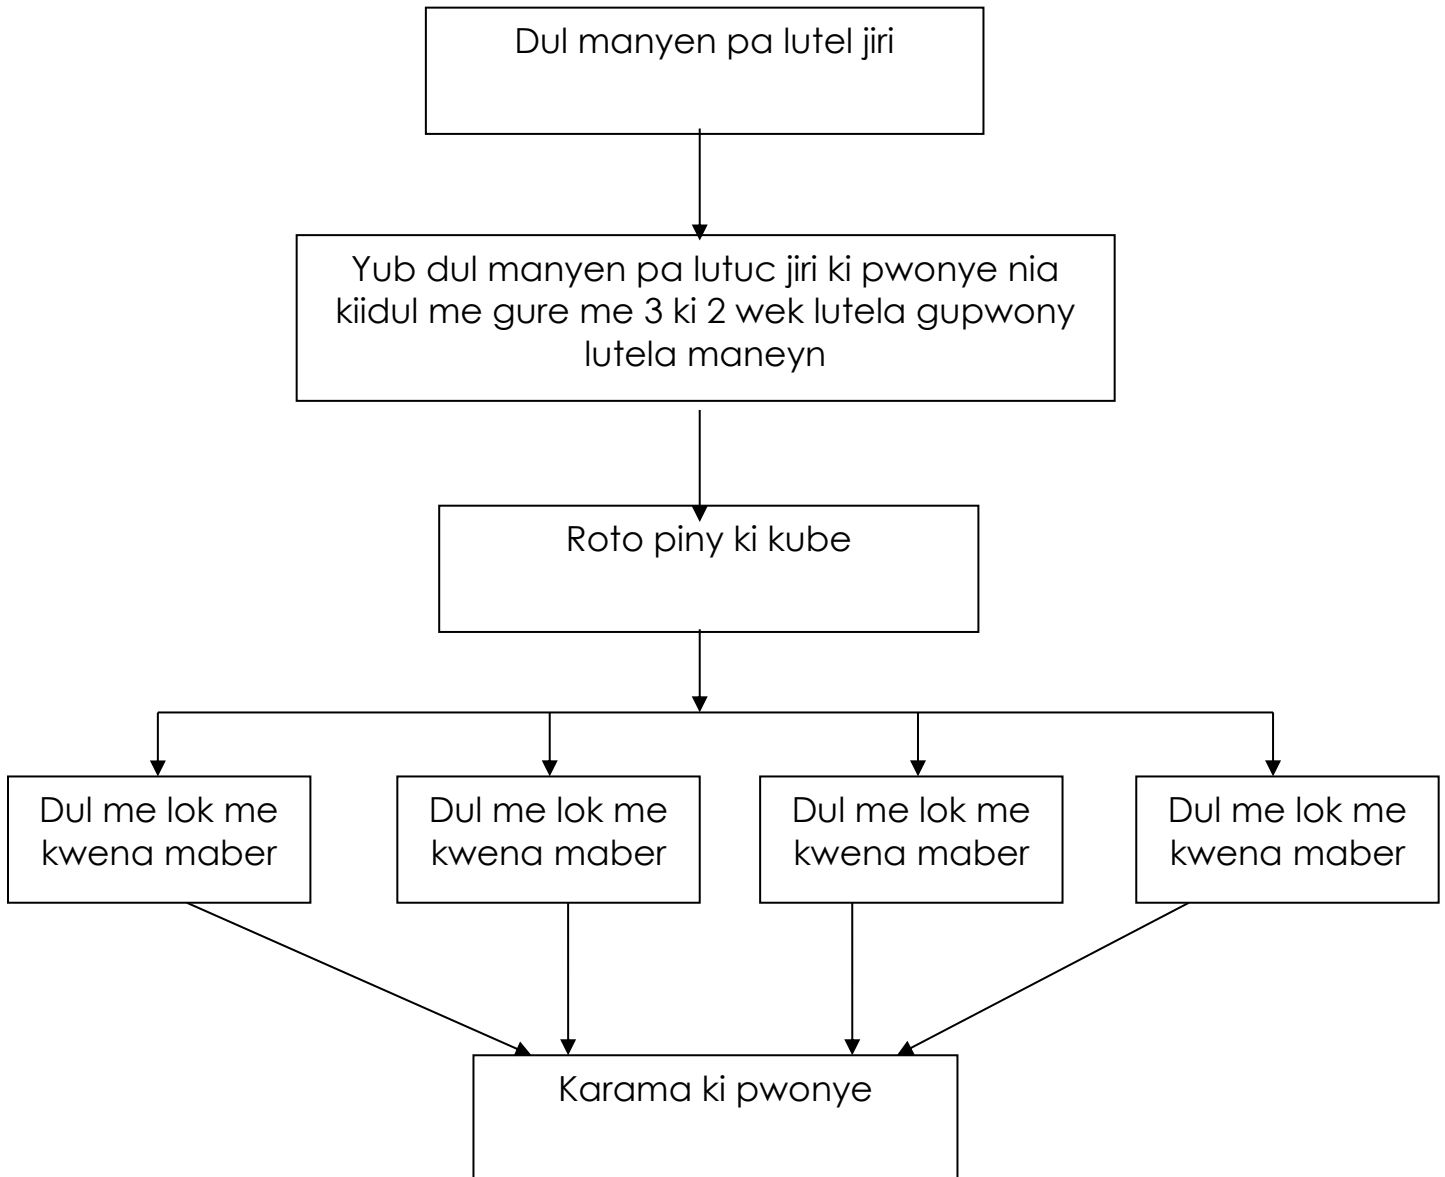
Dul manyen pa lutel jiri

Yub dul manyen pa lutuc jiri ki pwonye nia kiidul me gure me 3 ki 2 wek lutela gupwony lutela maneyn

Roto piny ki kube

Dul me lok me kwena maber

Dul me lok me kwena maber

Dul me lok me kwena maber

Dul me lok me kwena maber

Karama ki pwonye